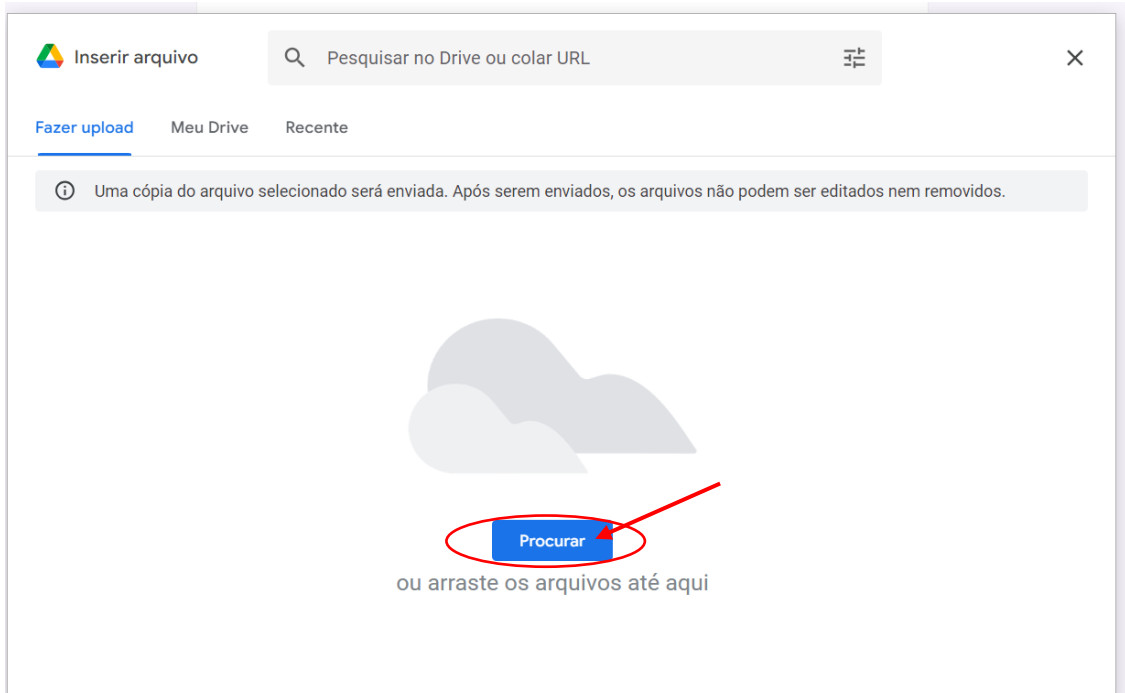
Inserir arquivo

Pesquisar no Drive ou colar URL

×

Fazer upload Meu Drive Recente

Uma cópia do arquivo selecionado será enviada. Após serem enviados, os arquivos não podem ser editados nem removidos.

Procurar

ou arraste os arquivos até aqui